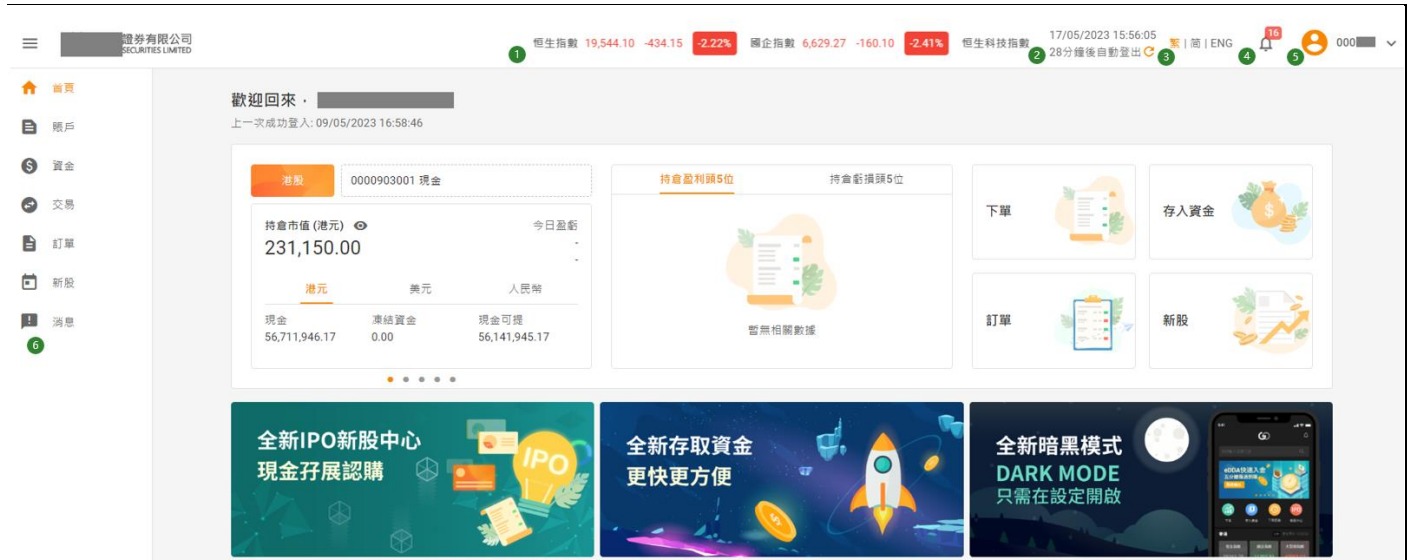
證券有限公司
SECURITIES LIMITED

1 恒生指數 19,544.10 -434.15 -2.22% 國企指數 6,629.27 -160.10 -2.41% 恒生科技指數 2 17/05/2023 15:56:05 28分鐘後自動登出 3 繁 | 简 | ENG 4 16 5 000

首頁
賬戶
資金
交易
訂單
新股
消息
6

歡迎回來，

上一次成功登入: 09/05/2023 16:58:46

港股 0000903001 現金

持倉市值 (港元)
231,150.00
今日盈虧
-
-

港元 美元 人民幣

現金
56,711,946.17
凍結資金
0.00
現金可提
56,141,945.17

持倉盈利頭5位 持倉虧損頭5位

暫無相關數據

下單
存入資金
訂單
新股

全新IPO新股中心
現金孖展認購
IPO

全新存取資金
更快更方便

全新暗黑模式
DARK MODE
只需在設定開啟